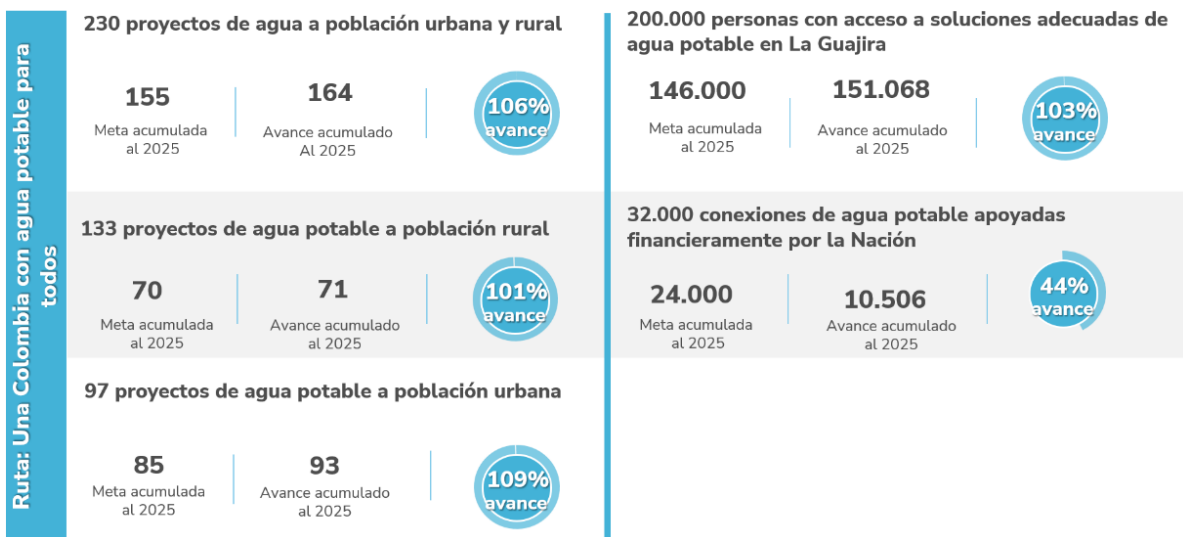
Ruta: Una Colombia con agua potable para todos

230 proyectos de agua a población urbana y rural

155
Meta acumulada al 2025

164
Avance acumulado Al 2025

106% avance

133 proyectos de agua potable a población rural

70
Meta acumulada al 2025

71
Avance acumulado al 2025

101% avance

97 proyectos de agua potable a población urbana

85
Meta acumulada al 2025

93
Avance acumulado al 2025

109% avance

200.000 personas con acceso a soluciones adecuadas de agua potable en La Guajira

146.000
Meta acumulada al 2025

151.068
Avance acumulado al 2025

103% avance

32.000 conexiones de agua potable apoyadas financieramente por la Nación

24.000
Meta acumulada al 2025

10.506
Avance acumulado al 2025

44% avance